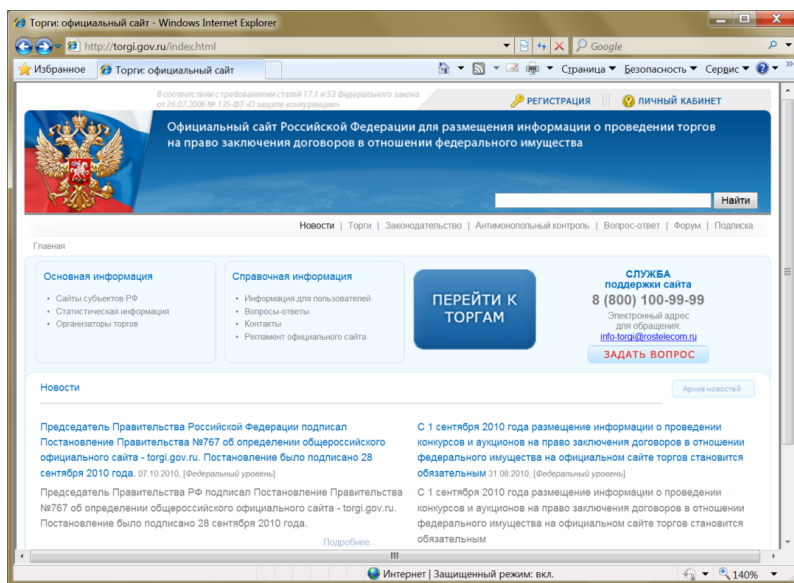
Торги: официальный сайт - Windows Internet Explorer

http://torgi.gov.ru/index.html

Google

Избранное | Торги: официальный сайт

Страница ▾ Безопасность ▾ Сервис ▾

В соответствии с требованиями статей 17.1 и 53 Федерального закона от 26.07.2006 № 135-ФЗ «О защите конкуренции»

РЕГИСТРАЦИЯ | ЛИЧНЫЙ КАБИНЕТ

Официальный сайт Российской Федерации для размещения информации о проведении торгов на право заключения договоров в отношении федерального имущества

Найти

Новости | Торги | Законодательство | Антимонопольный контроль | Вопрос-ответ | Форум | Подписка

Главная

Основная информация
- Сайты субъектов РФ
- Статистическая информация
- Организаторы торгов

Справочная информация
- Информация для пользователей
- Вопросы-ответы
- Контакты
- Регламент официального сайта

ПЕРЕЙТИ К ТОРГАМ

СЛУЖБА поддержки сайта
8 (800) 100-99-99
Электронный адрес для обращения:
info-torgi@rostelecom.ru
ЗАДАТЬ ВОПРОС

Новости

Архив новостей

Председатель Правительства Российской Федерации подписал Постановление Правительства №767 об определении общероссийского официального сайта - torgi.gov.ru. Постановление было подписано 28 сентября 2010 года. 07.10.2010, [Федеральный уровень]

Председатель Правительства РФ подписал Постановление Правительства №767 об определении общероссийского официального сайта - torgi.gov.ru. Постановление было подписано 28 сентября 2010 года.

Подробнее...

С 1 сентября 2010 года размещение информации о проведении конкурсов и аукционов на право заключения договоров в отношении федерального имущества на официальном сайте торгов становится обязательным 31.08.2010, [Федеральный уровень]

С 1 сентября 2010 года размещение информации о проведении конкурсов и аукционов на право заключения договоров в отношении федерального имущества на официальном сайте торгов становится обязательным

Интернет | Защищенный режим: вкл.

140%